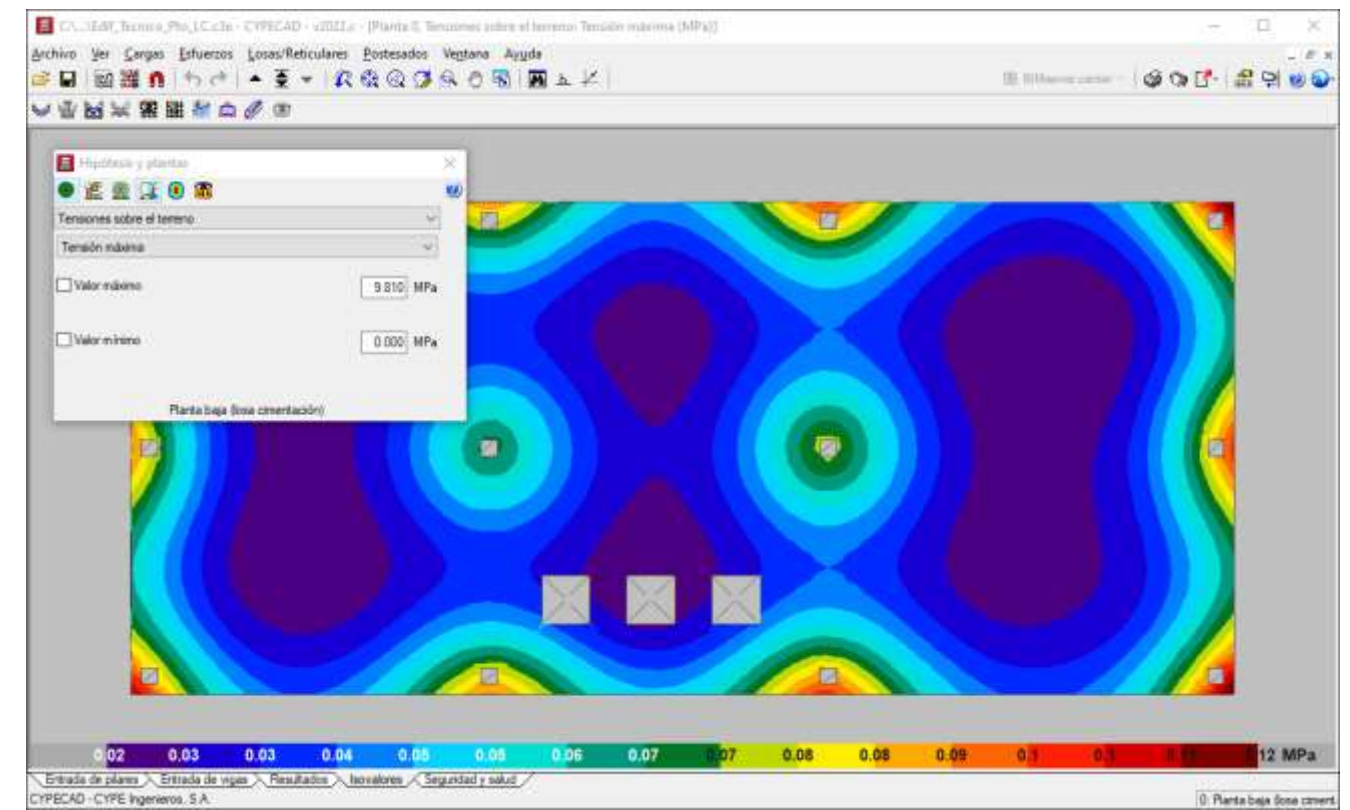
C:\...\EdifTecnico_Pto_LC.c3e - CYPECAD - v2022.c - [Planta 0. Tensiones sobre el terreno: Tensión máxima (MPa)]

Archivo Ver Cargas Esfuerzos Losas/Reticulares Postesados Ventana Ayuda

Hipótesis y plantas

Tensiones sobre el terreno

Tensión máxima

Valor máximo 9.810 MPa

Valor mínimo 0.000 MPa

Planta baja (losa cimentación)

0.02 0.03 0.03 0.04 0.05 0.05 0.06 0.07 0.07 0.08 0.08 0.09 0.1 0.1 0.11 0.12 MPa

Entrada de pilares Entrada de vigas Resultados Isovalores Seguridad y salud

CYPECAD - CYPE Ingenieros, S.A.

0: Planta baja (losa ciment.